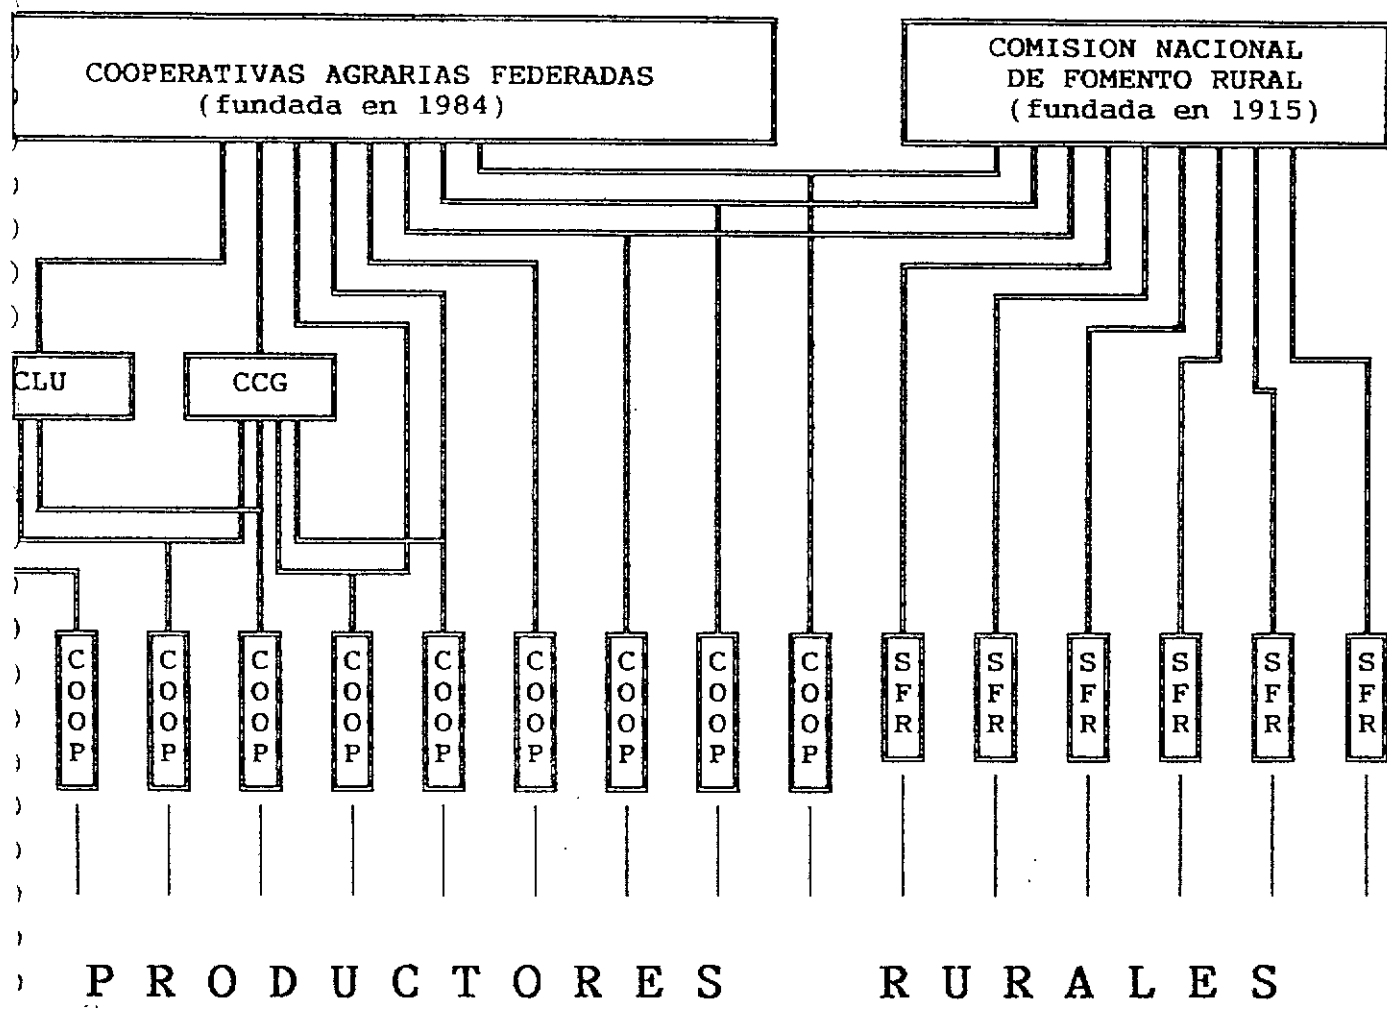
COOPERATIVAS AGRARIAS FEDERADAS
(fundada en 1984)

COMISION NACIONAL
DE FOMENTO RURAL
(fundada en 1915)

CLU

CCG

COOP

COOP

COOP

COOP

COOP

COOP

COOP

COOP

COOP

SFR

SFR

SFR

SFR

SFR

SFR

PRODUCTORES RURALES